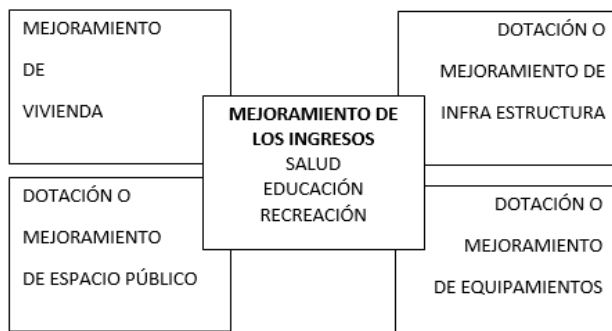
MEJORAMIENTO DE VIVIENDA

DOTACIÓN O MEJORAMIENTO DE INFRA ESTRUCTURA

**MEJORAMIENTO DE LOS INGRESOS**
SALUD
EDUCACIÓN
RECREACIÓN

DOTACIÓN O MEJORAMIENTO DE ESPACIO PÚBLICO

DOTACIÓN O MEJORAMIENTO DE EQUIPAMIENTOS